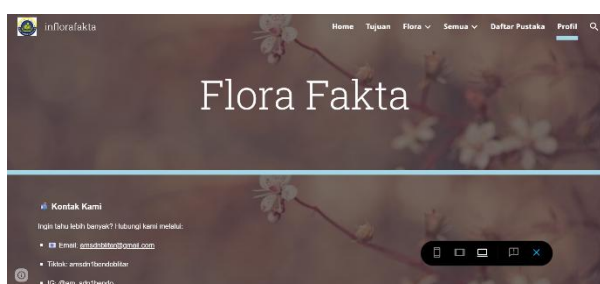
inflorafakta

Home Tujuan Flora ⌄ Semua ⌄ Daftar Pustaka Profil

Flora Fakta

Kontak Kami

Ingin tahu lebih banyak? Hubungi kami melalui:

- Email: amsdnblitar@gmail.com
- Tiktok: amsdn1bendoblitar
- IG: @am_sdn1bendo